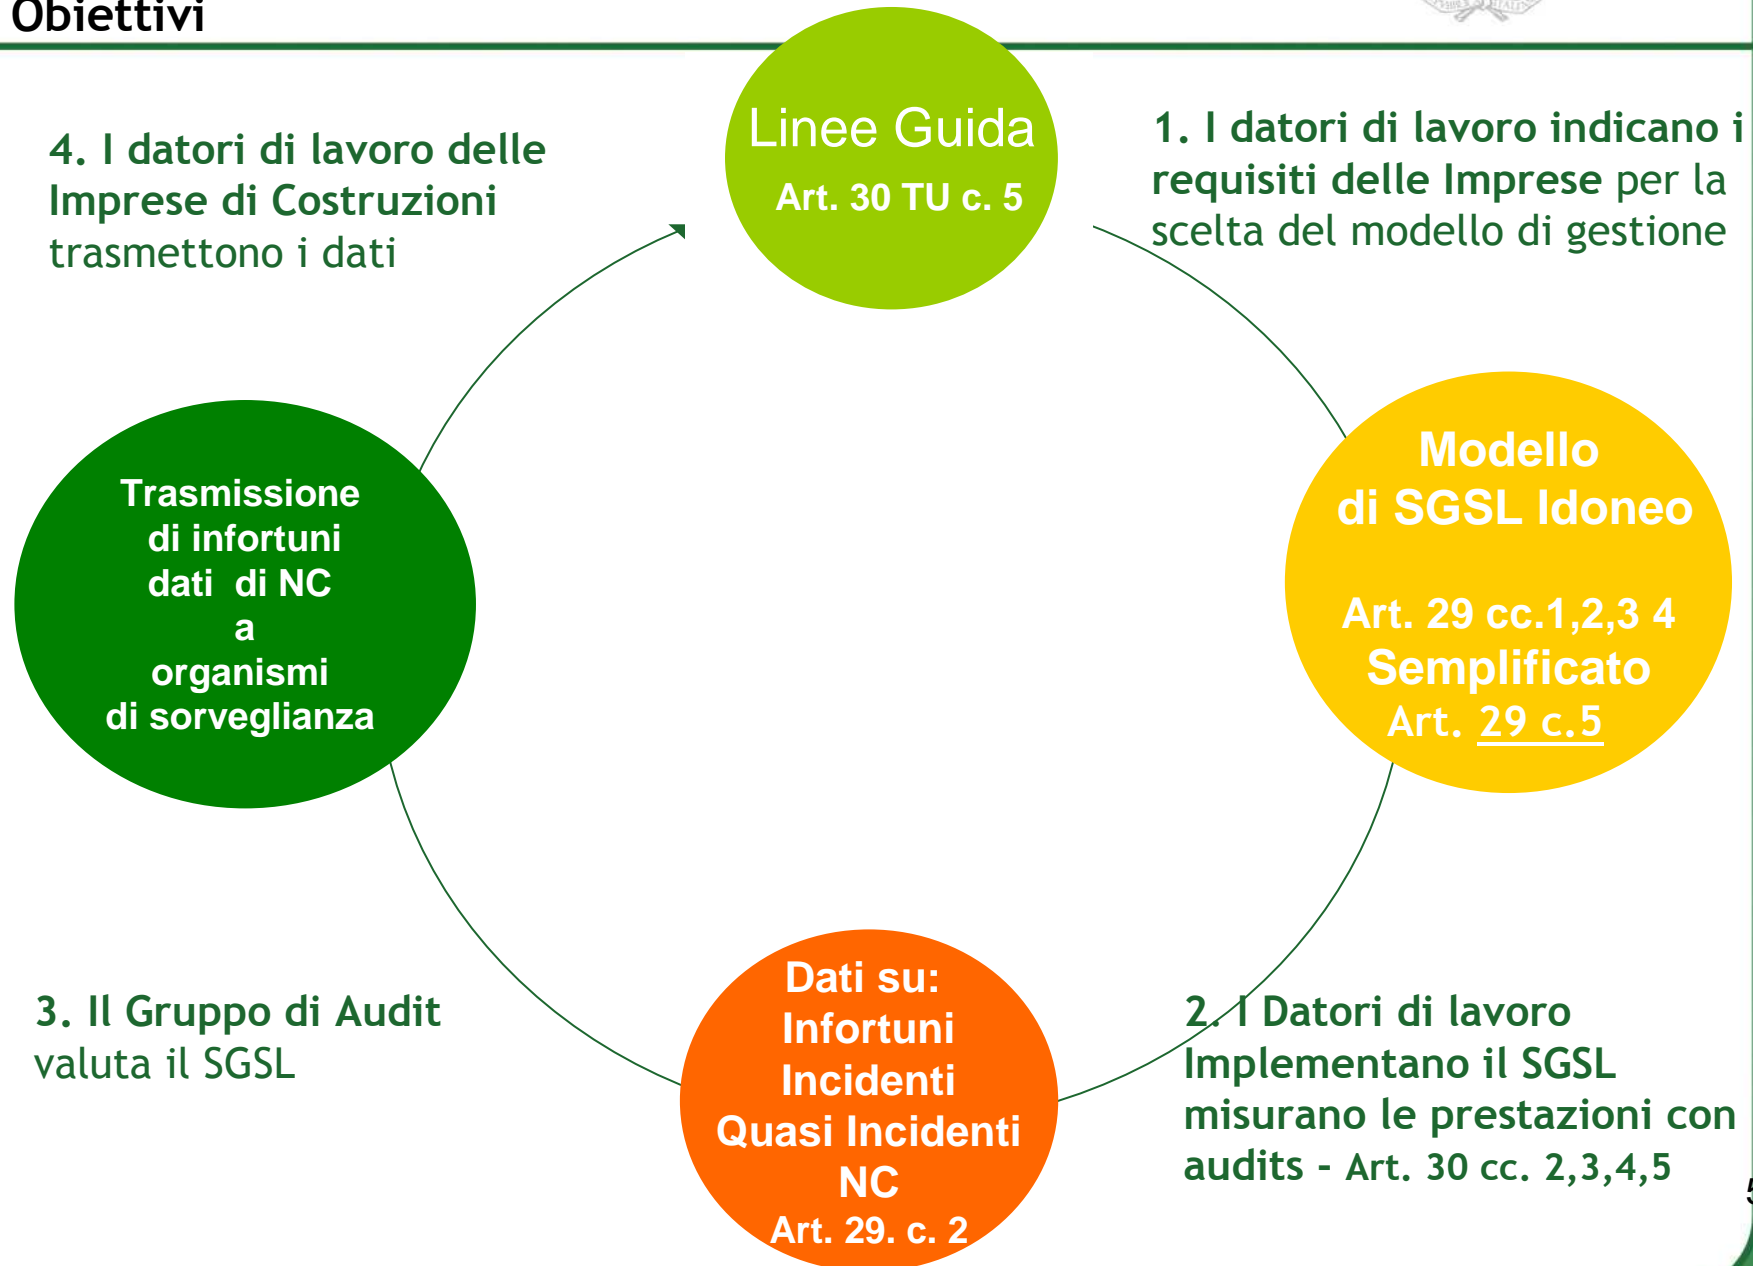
Obiettivi

Linee Guida
Art. 30 TU c. 5

1. I datori di lavoro indicano i requisiti delle Imprese per la scelta del modello di gestione

Modello di SGSL Idoneo
Art. 29 cc.1,2,3 4
Semplificato
Art. 29 c.5

2. I Datori di lavoro Implementano il SGSL misurano le prestazioni con audits - Art. 30 cc. 2,3,4,5

Dati su:
Infortuni
Incidenti
Quasi Incidenti
NC
Art. 29. c. 2

3. Il Gruppo di Audit valuta il SGSL

Trasmissione di infortuni dati di NC a organismi di sorveglianza

4. I datori di lavoro delle Imprese di Costruzioni trasmettono i dati